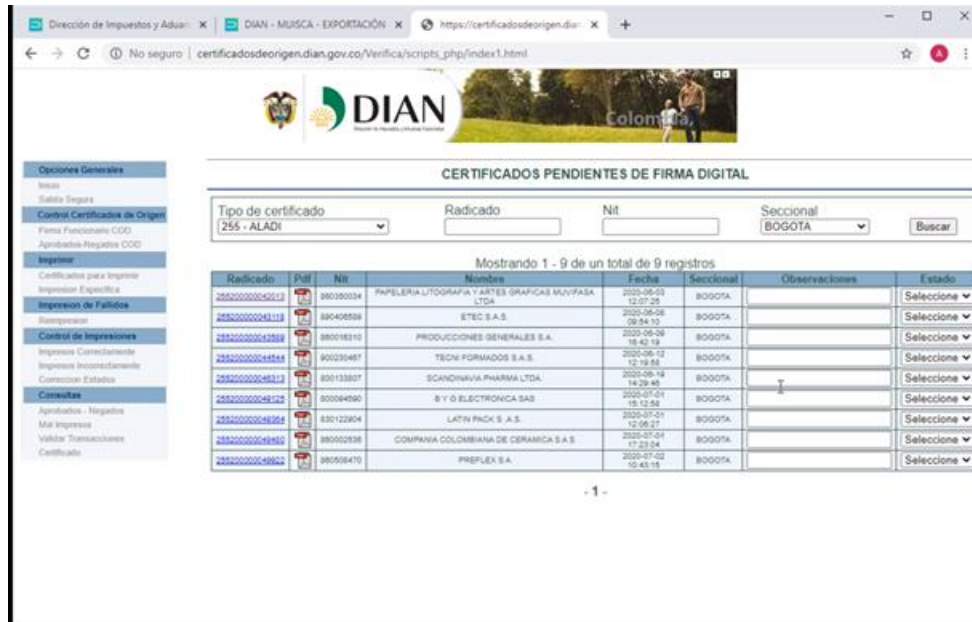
Dirección de Impuestos y Aduan × | DIAN - MUISCA - EXPORTACIÓN × | https://certificadosdeorigen.dian × | +

No seguro | certificadosdeorigen.dian.gov.co/Verifica/scripts_php/index1.html

DIAN

Colombia

Opciones Generales
Inicio
Salida Segura
Control Certificados de Origen
Firma Funcionario COD
Aprobados-Negados COD
Imprimir
Certificados para Imprimir
Impresion Especifica
Impresion de Fallidos
Reimpresion
Control de Impresiones
Impresos Correctamente
Impresos Incorrectamente
Correccion Estados
Consultas
Aprobados - Negados
Mal Impresos
Validar Transacciones
Certificado

CERTIFICADOS PENDIENTES DE FIRMA DIGITAL

Tipo de certificado
255 - ALADI

Radicado

Nit

Seccional
BOGOTA

Buscar

Mostrando 1 - 9 de un total de 9 registros

| Radicado | Pdf | Nit | Nombre | Fecha | Seccional | Observaciones | Estado |
|---|---|---|---|---|---|---|---|
| 255200000042013 | | 860350034 | PAPELERIA LITOGRAFIA Y ARTES GRAFICAS MUVIFASA LTDA | 2020-06-03 12:07:25 | BOGOTA | | Seleccione |
| 255200000043115 | | 890406589 | ETEC S.A.S. | 2020-06-08 09:54:10 | BOGOTA | | Seleccione |
| 255200000043589 | | 860016310 | PRODUCCIONES GENERALES S.A. | 2020-06-09 16:42:19 | BOGOTA | | Seleccione |
| 255200000044544 | | 900230487 | TECNI FORMADOS S.A.S. | 2020-06-12 12:19:58 | BOGOTA | | Seleccione |
| 255200000046313 | | 830133807 | SCANDINAVIA PHARMA LTDA. | 2020-06-19 14:29:45 | BOGOTA | | Seleccione |
| 255200000049125 | | 800094590 | B Y G ELECTRONICA SAS | 2020-07-01 15:12:58 | BOGOTA | | Seleccione |
| 255200000049354 | | 830122904 | LATIN PACK S.A.S. | 2020-07-01 12:06:27 | BOGOTA | | Seleccione |
| 255200000049450 | | 860002536 | COMPANIA COLOMBIANA DE CERAMICA S.A.S | 2020-07-01 17:23:04 | BOGOTA | | Seleccione |
| 255200000049822 | | 860508470 | PREFLEX S.A. | 2020-07-02 10:43:15 | BOGOTA | | Seleccione |

- 1 -